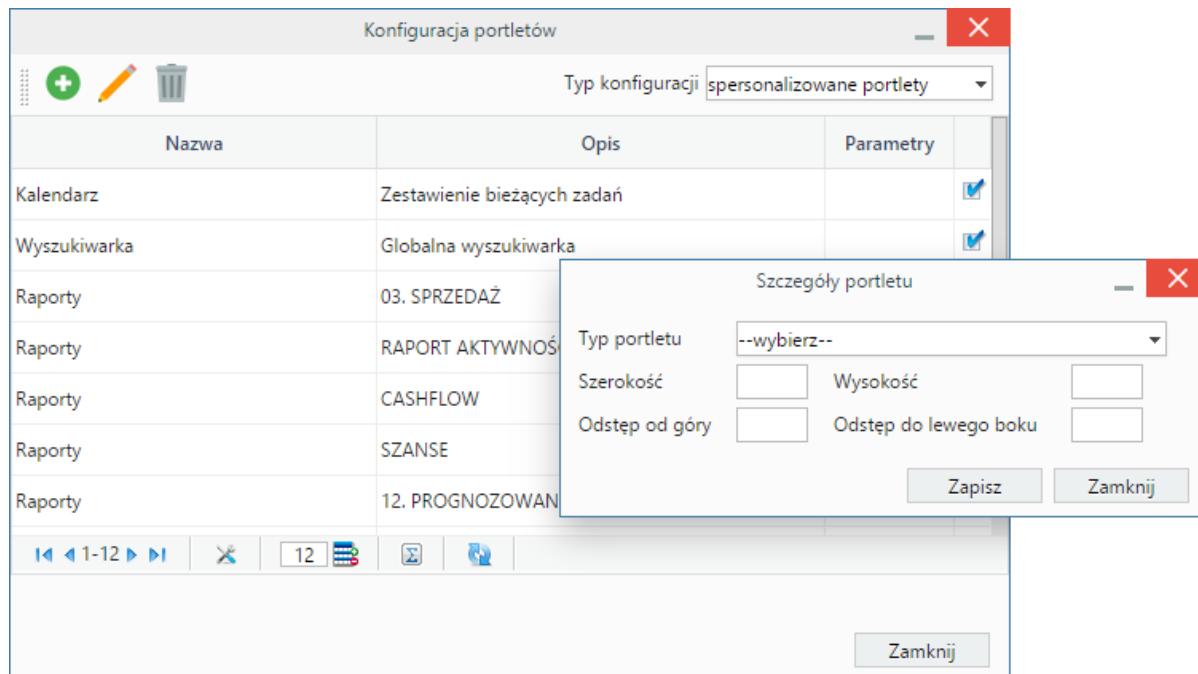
Konfiguracja portletów

Typ konfiguracji spersonalizowane portlety

| Nazwa | Opis | Parametry |
|---|---|---|
| Kalendarz | Zestawienie bieżących zadań | |
| Wyszukiwarka | Globalna wyszukiwarka | |
| Raporty | 03. SPRZEDAŻ | |
| Raporty | RAPORT AKTYWNOŚ | |
| Raporty | CASHFLOW | |
| Raporty | SZANSE | |
| Raporty | 12. PROGNOZOWAN | |

1-12

12

Zamknij

Szczegóły portletu

Typ portletu --wybierz--

Szerokość

Wysokość

Odstęp od góry

Odstęp do lewego boku

Zapisz

Zamknij